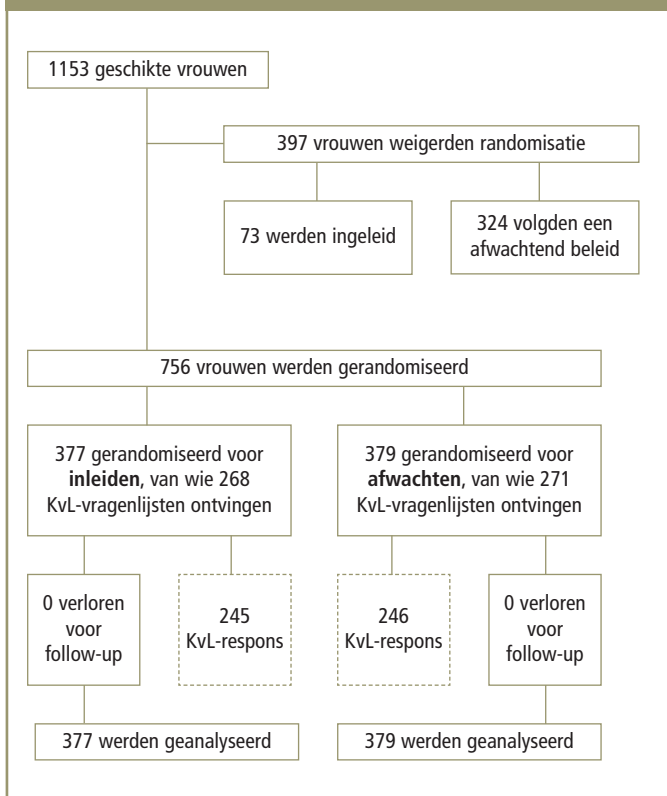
1153 geschikte vrouwen

397 vrouwen weigerden randomisatie

73 werden ingeleid

324 volgden een afwachtend beleid

756 vrouwen werden gerandomiseerd

377 gerandomiseerd voor **inleiden**, van wie 268 KvL-vragenlijsten ontvingen

379 gerandomiseerd voor **afwachten**, van wie 271 KvL-vragenlijsten ontvingen

0 verloren voor follow-up

245 KvL-respons

246 KvL-respons

0 verloren voor follow-up

377 werden geanalyseerd

379 werden geanalyseerd